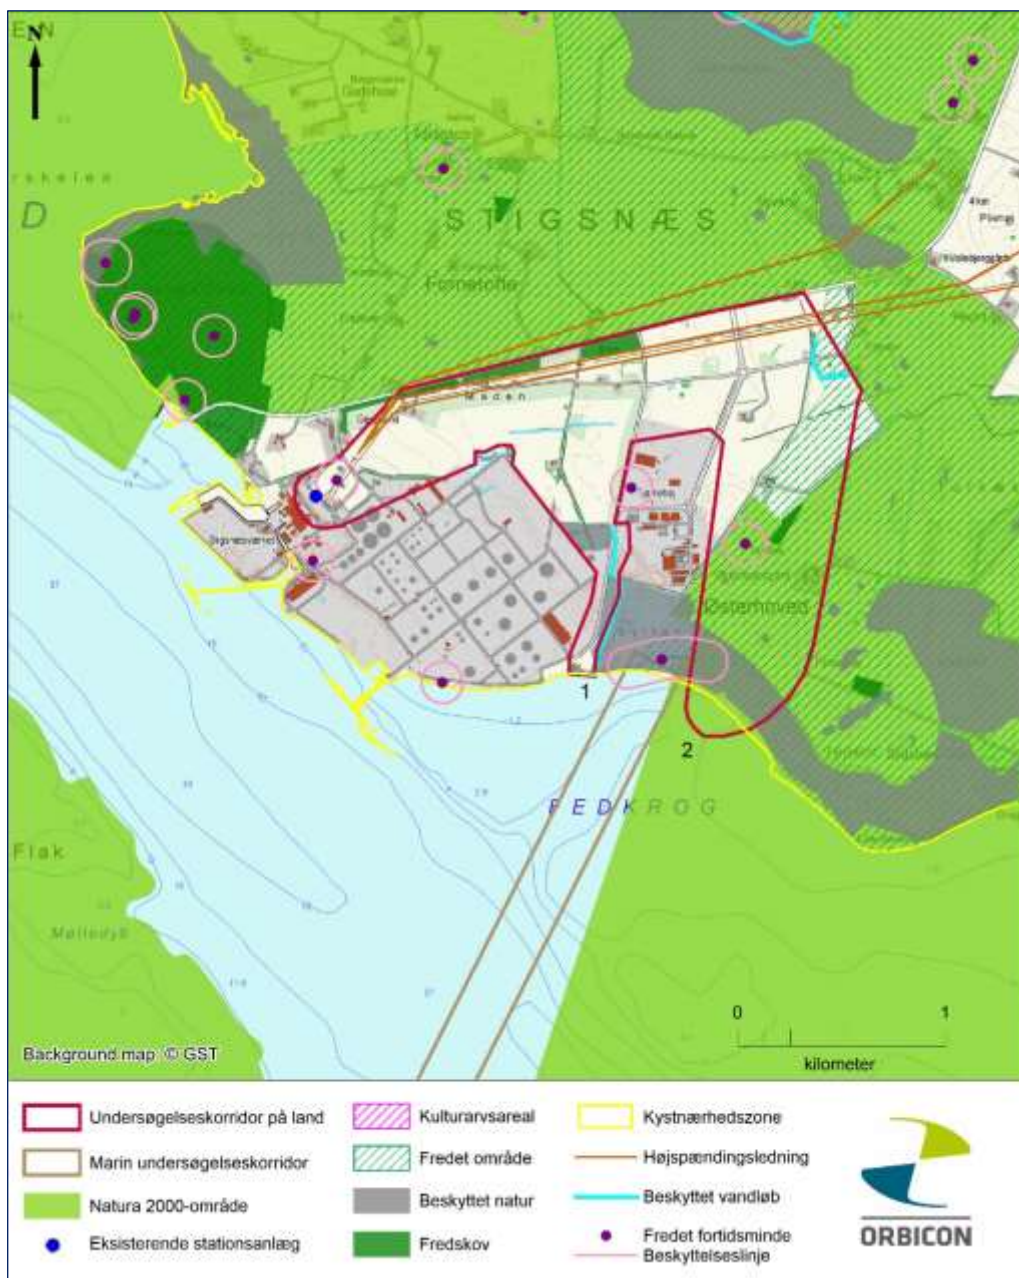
N

STIGSNÆS

Fennetofte

Maden

Stigsnæsværket

Østerhoved

1

2

FEDKROG

Flak

Mellodyb

D

0 1
kilometer

Background map © GST

Undersøgelseskorridor på land
Marin undersøgelseskorridor
Natura 2000-område
Eksisterende stationsanlæg
Kulturarvsareal
Fredet område
Beskyttet natur
Fredskov
Kystnærhedszone
Højspændingsledning
Beskyttet vandløb
Fredet fortidsminde
Beskyttelseslinje

ORBICON